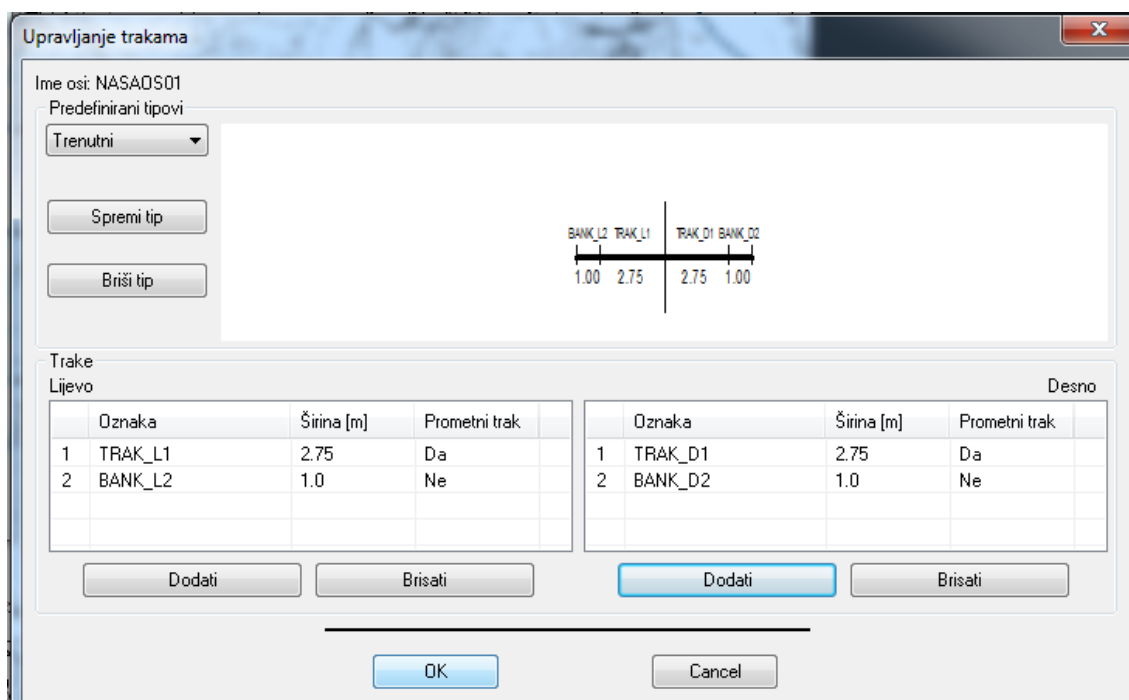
Upravljanje trakama

Ime osi: NASAOS01

Predefinirani tipovi

Trenutni

Spremi tip

Briši tip

BANK_L2 TRAK_L1 TRAK_D1 BANK_D2
1.00 2.75 2.75 1.00

Trake

Lijevo

Desno

| | Oznaka | Širina [m] | Prometni trak |
|---|---|---|---|
| 1 | TRAK_L1 | 2.75 | Da |
| 2 | BANK_L2 | 1.0 | Ne |

| | Oznaka | Širina [m] | Prometni trak |
|---|---|---|---|
| 1 | TRAK_D1 | 2.75 | Da |
| 2 | BANK_D2 | 1.0 | Ne |

Dodati

Brisati

Dodati

Brisati

OK

Cancel